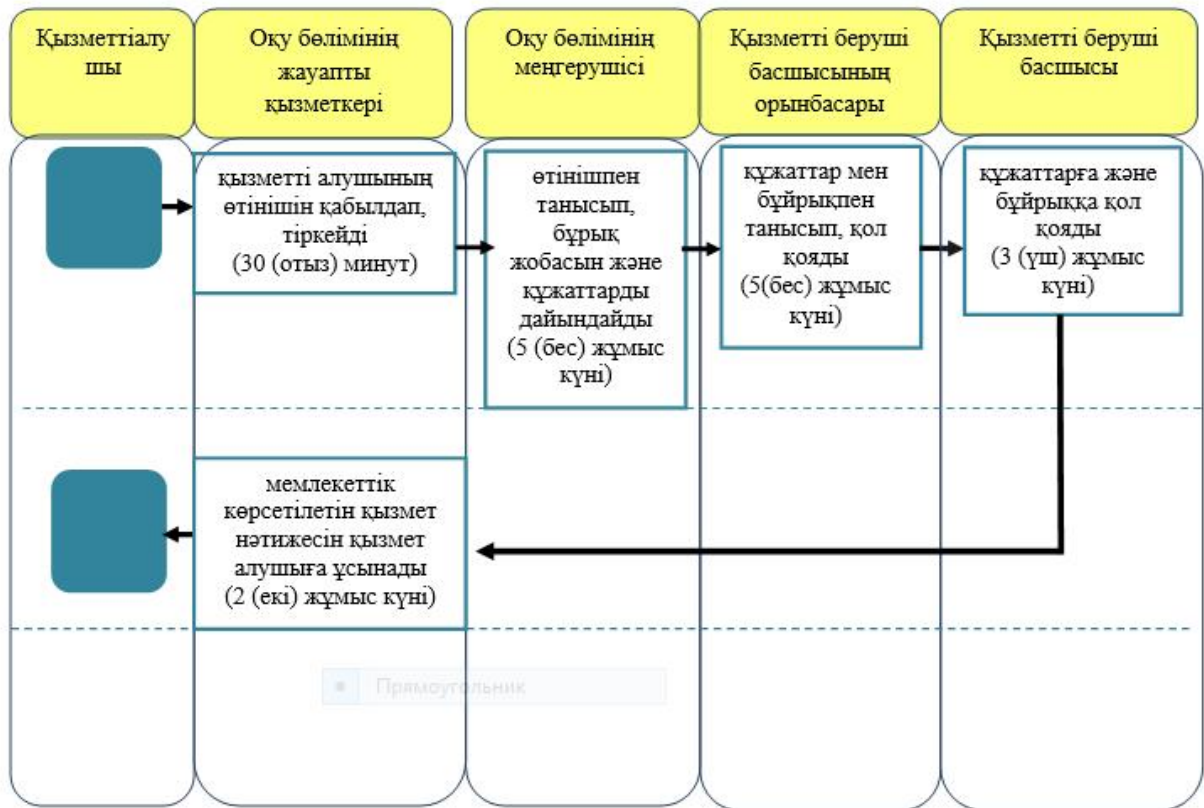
Қызметтіалушы

Оқу бөлімінің жауапты қызметкері

Оқу бөлімінің меңгерушісі

Қызметті беруші басшысының орынбасары

Қызметті беруші басшысы

қызметті алушының өтінішін қабылдап, тіркейді (30 (отыз) минут)

өтінішпен танысып, бұрық жобасын және құжаттарды дайындайды (5 (бес) жұмыс күні)

құжаттар мен бұйрықпен танысып, қол қояды (5(бес) жұмыс күні)

құжаттарға және бұйрыққа қол қояды (3 (үш) жұмыс күні)

мемлекеттік көрсетілетін қызмет нәтижесін қызмет алушыға ұсынады (2 (екі) жұмыс күні)

Прямоугольник